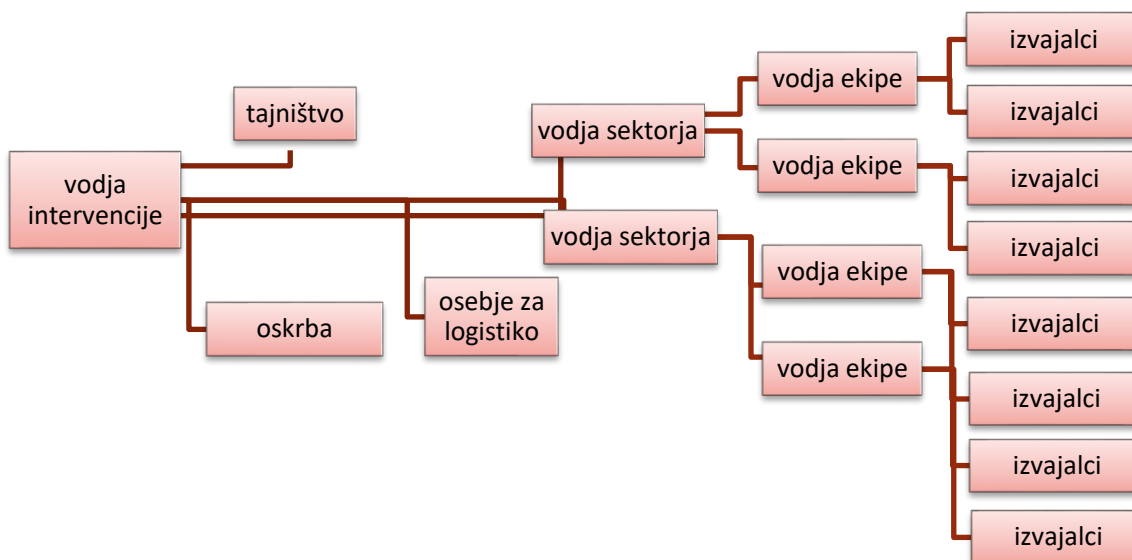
tajništvo

vodja intervencije

oskrba

osebje za logistiko

vodja sektorja

vodja ekipe

izvajalci

izvajalci

vodja ekipe

izvajalci

izvajalci

vodja sektorja

vodja ekipe

izvajalci

vodja ekipe

izvajalci

izvajalci

izvajalci